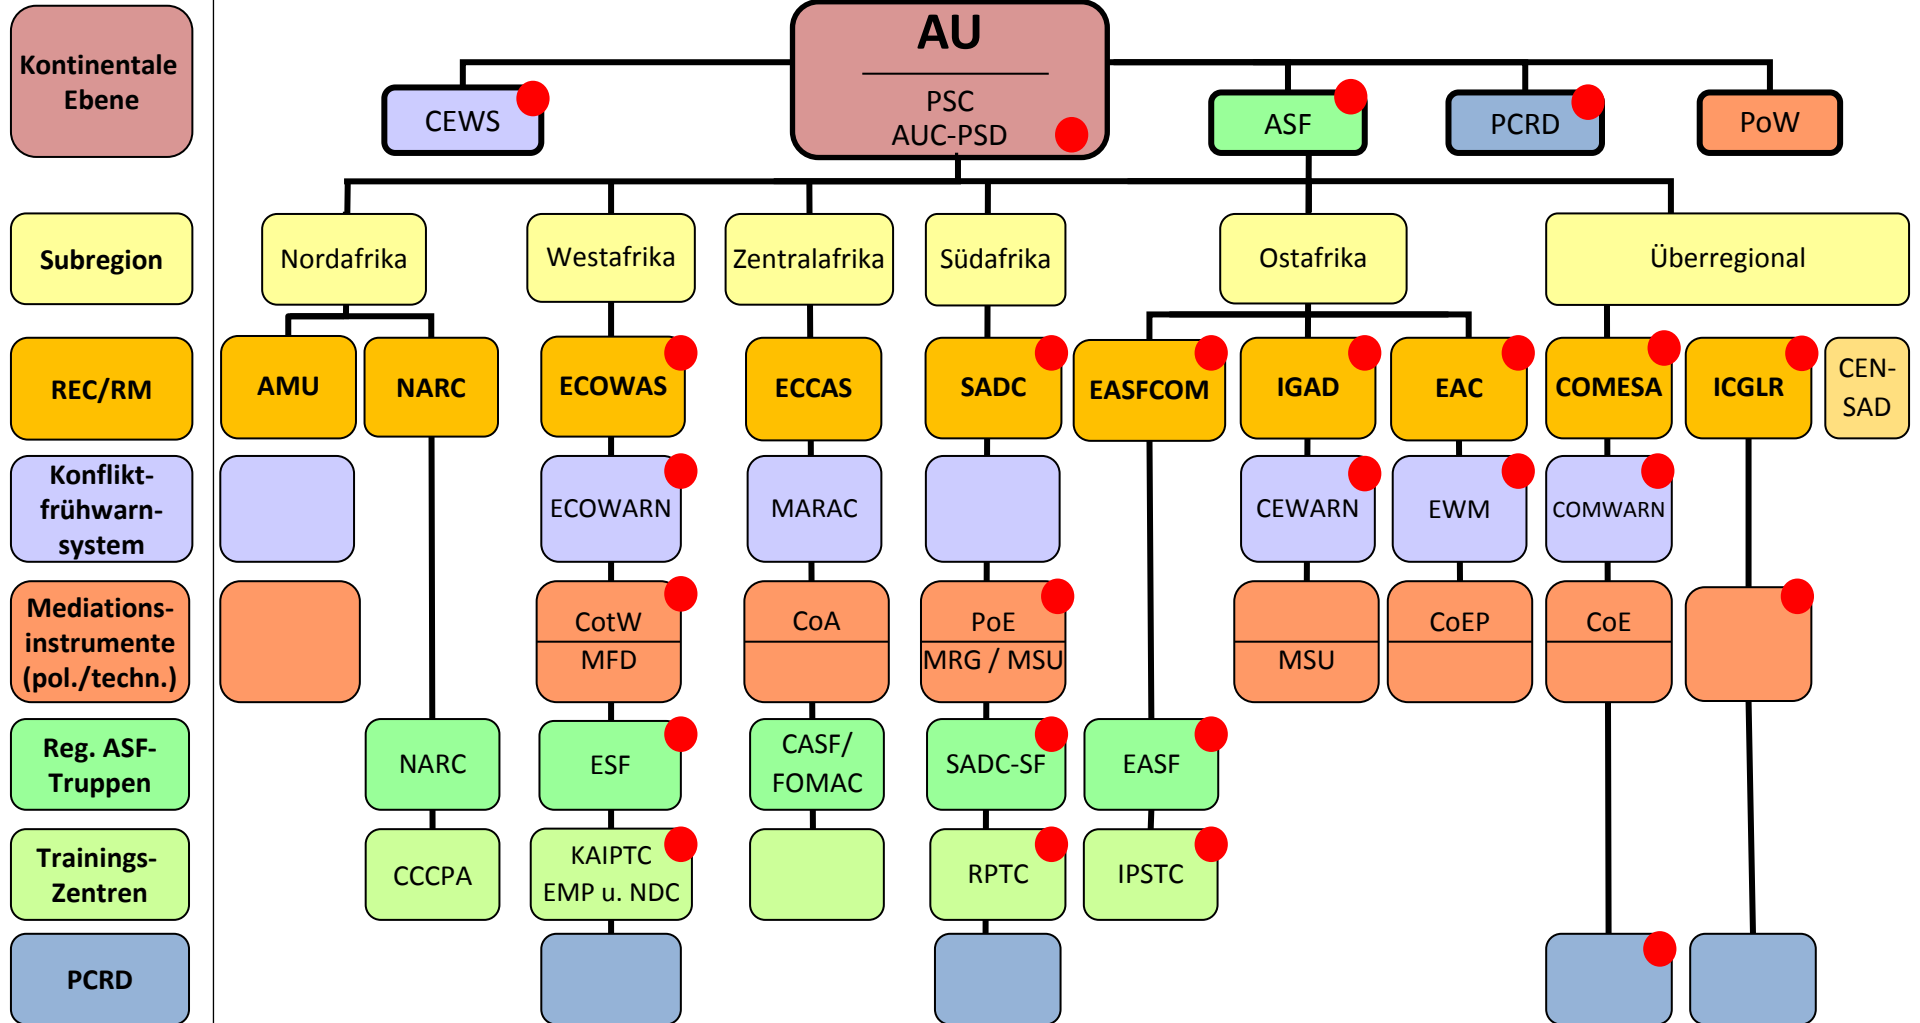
Kontinentale Ebene

AU
PSC
AUC-PSD

CEWS

ASF

PCRD

PoW

Subregion

Nordafrika

Westafrika

Zentralafrika

Südafrika

Ostafrika

Überregional

REC/RM

AMU

NARC

ECOWAS

ECCAS

SADC

EASFCOM

IGAD

EAC

COMESA

ICGLR

CEN-SAD

Konflikt-frühwarn-system

ECOWARN

MARAC

CEWARN

EWM

COMWARN

Mediations-instrumente (pol./techn.)

CotW
MFD

CoA

PoE
MRG / MSU

MSU

CoEP

CoE

Reg. ASF-Truppen

NARC

ESF

CASF/ FOMAC

SADC-SF

EASF

Trainings-Zentren

CCCPA

KAIPTC
EMP u. NDC

RPTC

IPSTC

PCRD